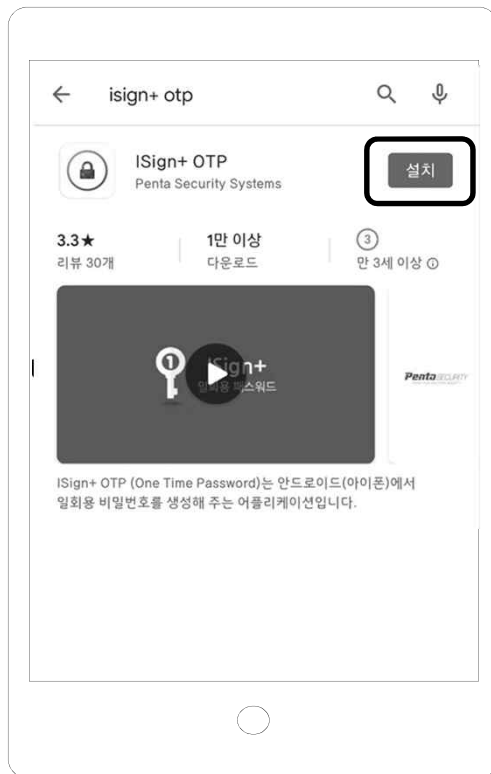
isign+ otp

ISign+ OTP
Penta Security Systems

설치

3.3★
리뷰 30개

1만 이상
다운로드

3
만 3세 이상 ⓘ

ISign+
일회용 패스워드

PentaSECURITY

ISign+ OTP (One Time Password)는 안드로이드(아이폰)에서 일회용 비밀번호를 생성해 주는 어플리케이션입니다.